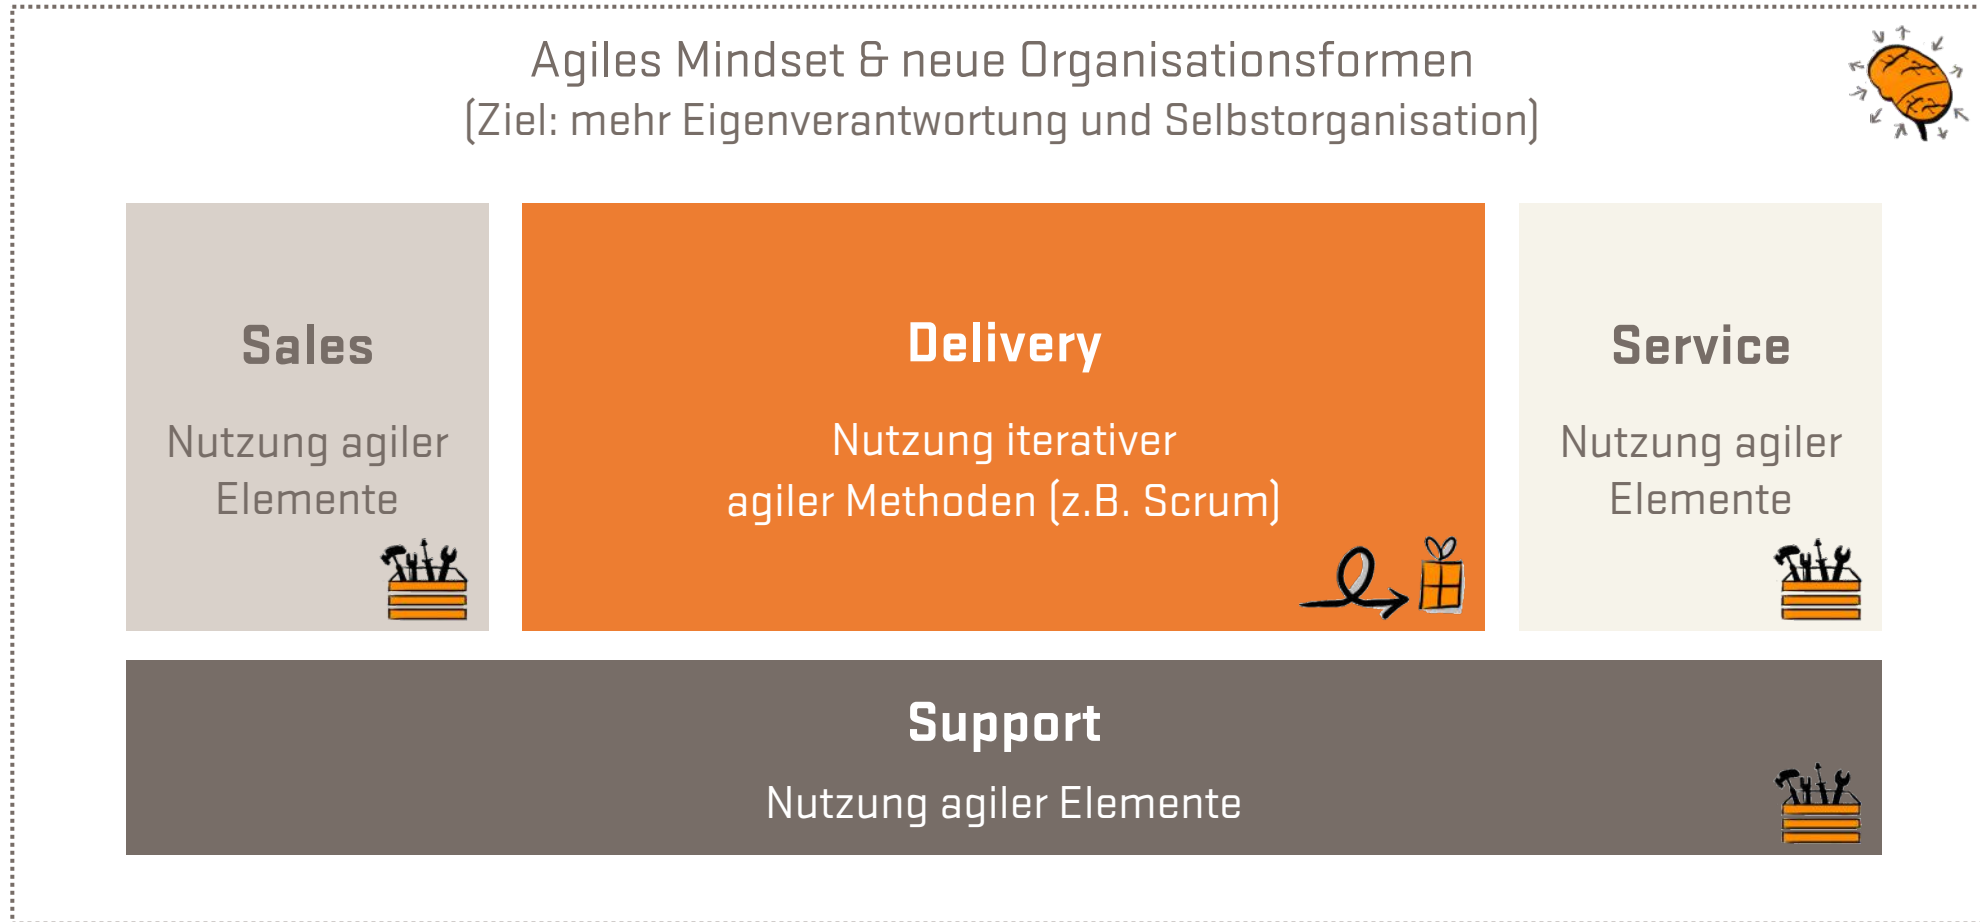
Agiles Mindset & neue Organisationsformen
(Ziel: mehr Eigenverantwortung und Selbstorganisation)

Sales

Nutzung agiler Elemente

Delivery

Nutzung iterativer agiler Methoden (z.B. Scrum)

Service

Nutzung agiler Elemente

Support

Nutzung agiler Elemente